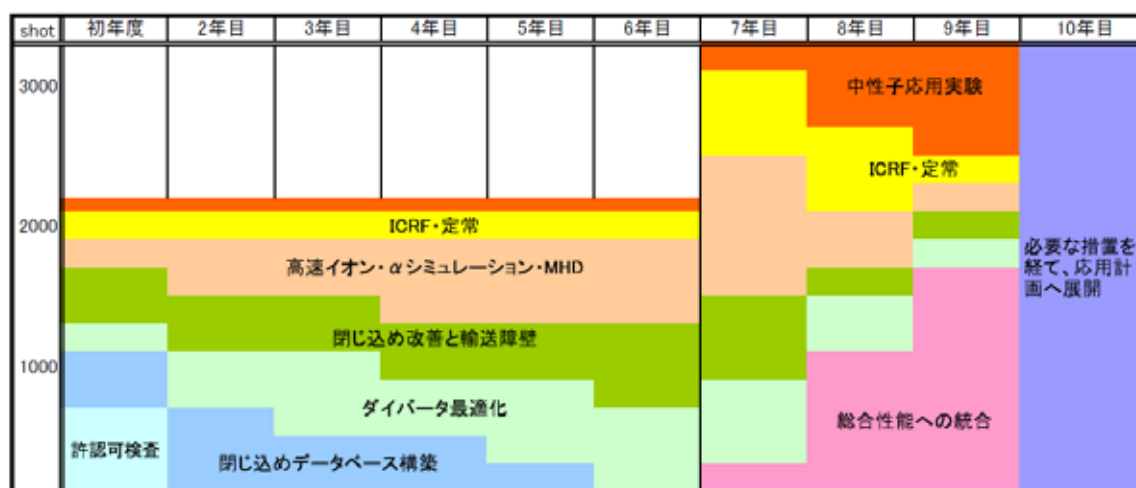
| shot | 初年度 | 2年目 | 3年目 | 4年目 | 5年目 | 6年目 | 7年目 | 8年目 | 9年目 | 10年目 |
|---|---|---|---|---|---|---|---|---|---|---|

3000

2000

1000

中性子応用実験

ICRF・定常

ICRF・定常

高速イオン・αシミュレーション・MHD

閉じ込め改善と輸送障壁

ダイバータ最適化

許認可検査

閉じ込めデータベース構築

総合性能への統合

必要な措置を経て、応用計画へ展開